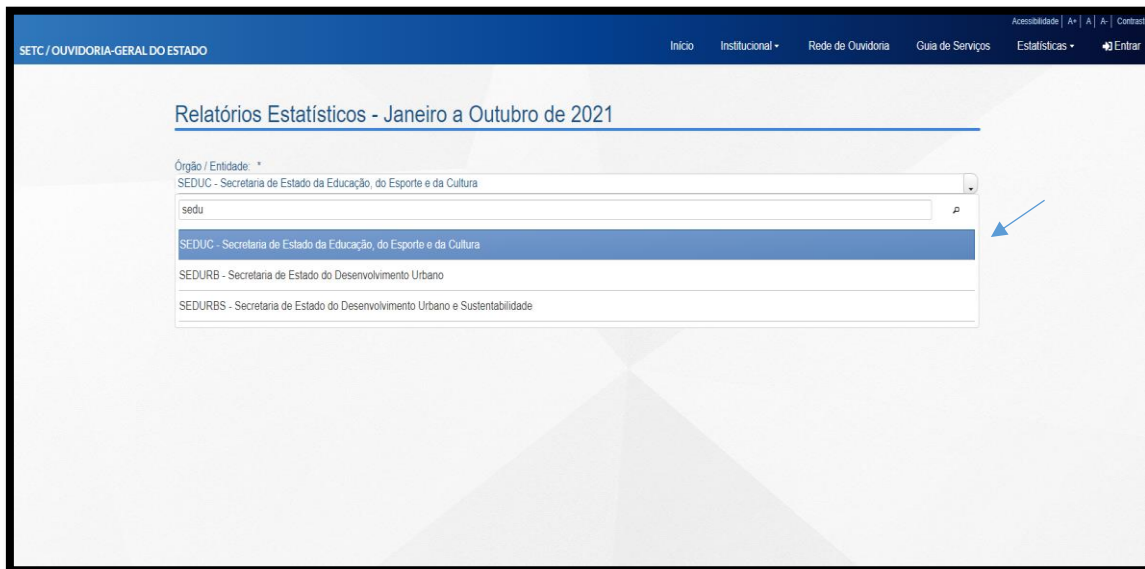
Acessibilidade | A+ | A | A- | Contrast

SETC / OUVIDORIA-GERAL DO ESTADO

Início Institucional ▾ Rede de Ouvidoria Guia de Serviços Estatísticas ▾ Entrar

Relatórios Estatísticos - Janeiro a Outubro de 2021

Órgão / Entidade: *

SEDUC - Secretaria de Estado da Educação, do Esporte e da Cultura

sedu

SEDUC - Secretaria de Estado da Educação, do Esporte e da Cultura

SEDURB - Secretaria de Estado do Desenvolvimento Urbano

SEDURBS - Secretaria de Estado do Desenvolvimento Urbano e Sustentabilidade